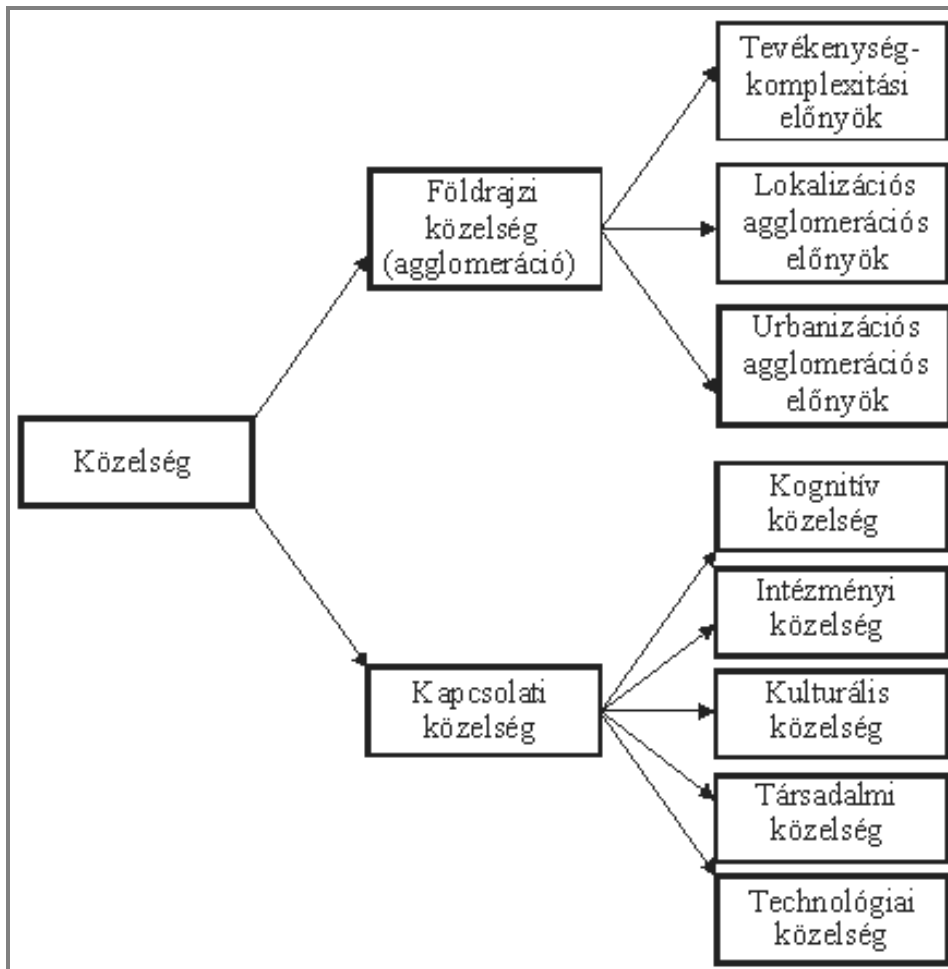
Közelség

Földrajzi közelség (agglomeráció)

Tevékenység-komplexitási előnyök

Lokalizációs agglomerációs előnyök

Urbanizációs agglomerációs előnyök

Kapcsolati közelség

Kognitív közelség

Intézményi közelség

Kulturális közelség

Társadalmi közelség

Technológiai közelség